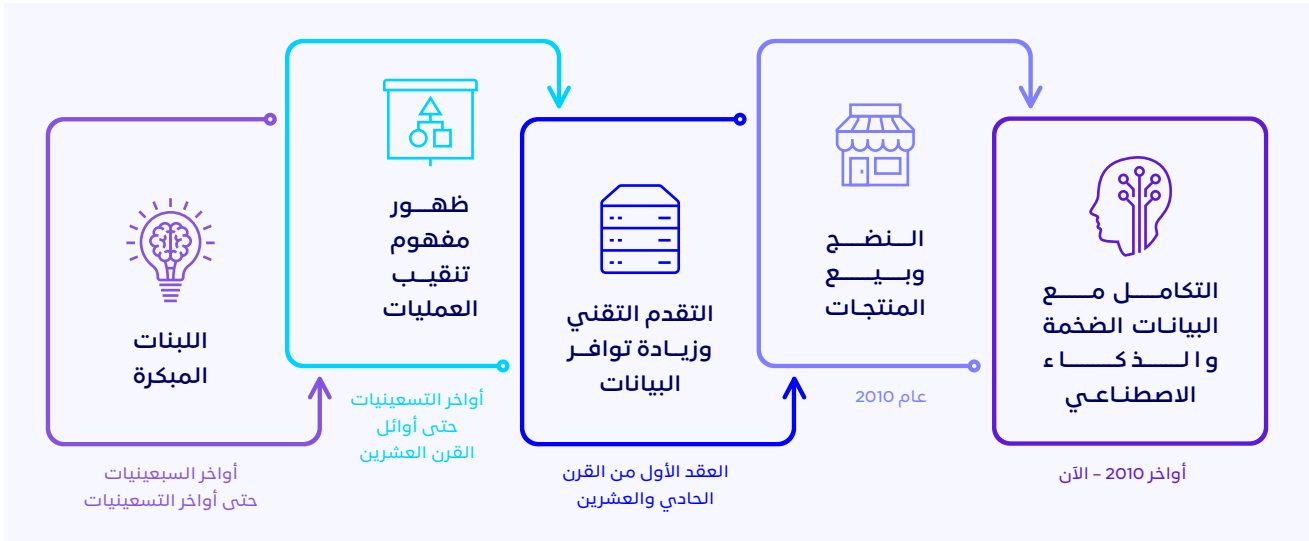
اللبنات المبكرة

أواخر السبعينيات حتى أواخر التسعينيات

ظهــور مفهوم تنقيـب العمليات

أواخر التسعينيات حتى أوائل القرن العشرين

التقدم التقني وزيـادة توافـر البيانات

العقد الأول من القرن الحادي والعشرين

الـنضـج وبـيــع المنتجات

عام 2010

التكامــل مـــع البيانات الضخمة والــذكـــاء الاصطناعـي

أواخر 2010 – الآن